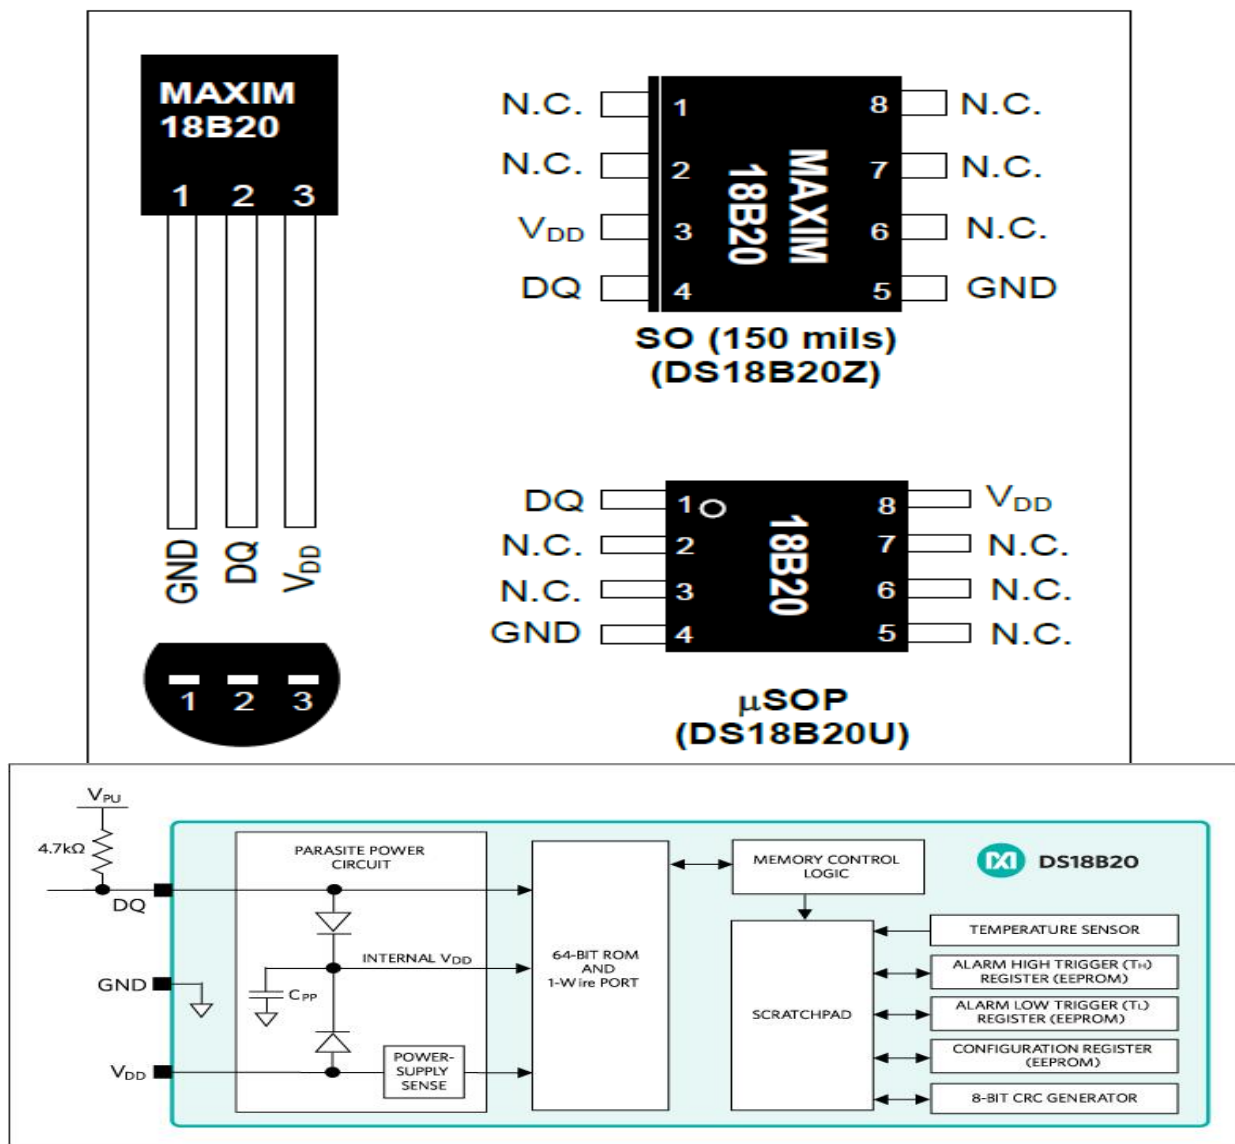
MAXIM
18B20
1 2 3

GND DQ $V_{DD}$

1 2 3

N.C. 1 8 N.C.
N.C. 2 7 N.C.
$V_{DD}$ 3 6 N.C.
DQ 4 5 GND

MAXIM
18B20

SO (150 mils)
(DS18B20Z)

DQ 1 8 $V_{DD}$
N.C. 2 7 N.C.
N.C. 3 6 N.C.
GND 4 5 N.C.

18B20

µSOP
(DS18B20U)

$V_{PU}$
4.7kΩ
DQ
GND
$V_{DD}$

PARASITE POWER CIRCUIT
INTERNAL $V_{DD}$
$C_{PP}$
POWER-SUPPLY SENSE

64-BIT ROM AND 1-Wire PORT

MEMORY CONTROL LOGIC

DS18B20

SCRATCHPAD

TEMPERATURE SENSOR
ALARM HIGH TRIGGER ($T_H$) REGISTER (EEPROM)
ALARM LOW TRIGGER ($T_L$) REGISTER (EEPROM)
CONFIGURATION REGISTER (EEPROM)
8-BIT CRC GENERATOR